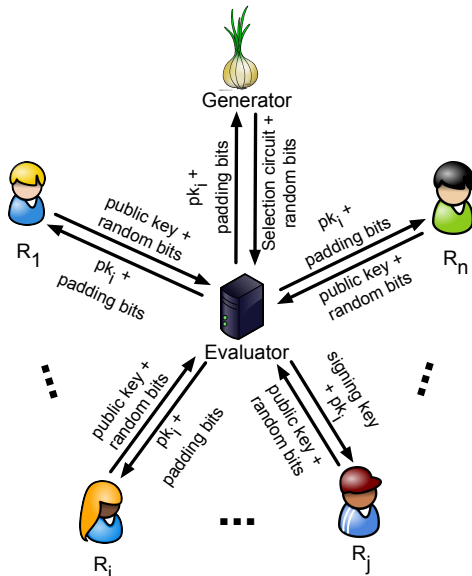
Generator

$pk_i$ + padding bits

Selection circuit + random bits

$R_1$

public key + random bits

$pk_i$ + padding bits

$pk_i$ + padding bits

public key + random bits

$R_n$

Evaluator

...

public key + random bits

$pk_i$ + padding bits

signing key + $pk_i$

public key + random bits

...

...

$R_i$

$R_j$